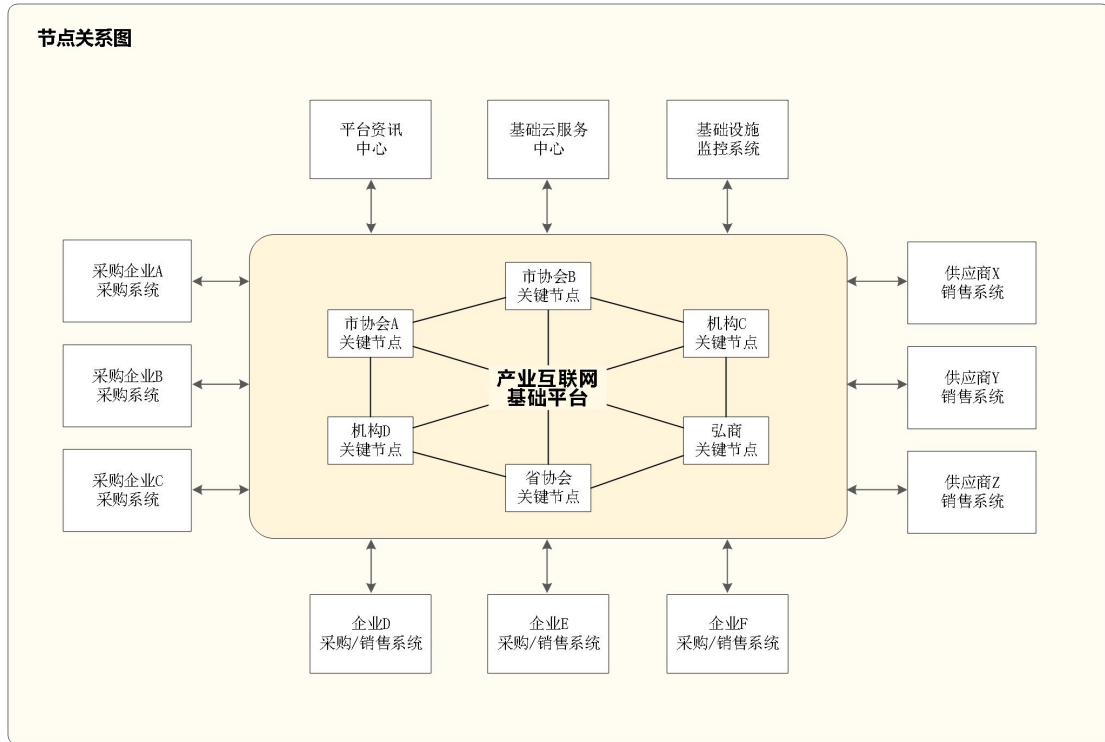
节点关系图

平台资讯
中心

基础云服务
中心

基础设施
监控系统

采购企业A
采购系统

采购企业B
采购系统

采购企业C
采购系统

市协会B
关键节点

市协会A
关键节点

机构C
关键节点

产业互联网
基础平台

机构D
关键节点

弘商
关键节点

省协会
关键节点

供应商X
销售系统

供应商Y
销售系统

供应商Z
销售系统

企业D
采购/销售系统

企业E
采购/销售系统

企业F
采购/销售系统